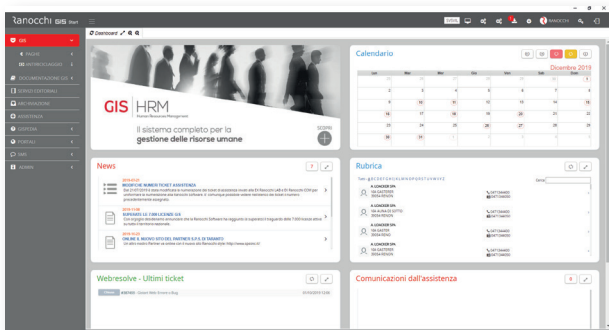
Ranocchi GIS Start

GIS
PAGHE
DOCUMENTAZIONE
SERVIZI CONTABILI
DOCUMENTAZIONE
MONITORAGGI
GESTIONE
PORTALI
SMS
ADMIN

Dashboard

GIS HRM
Human Resources Management
Il sistema completo per la gestione delle risorse umane
SCOPRI

Calendario
Dicembre 2019

| Lun | Mar | Mer | Gio | Ven | Sab | Dom |
|---|---|---|---|---|---|---|
| | | | | | | 1 |
| 2 | 3 | 4 | 5 | 6 | 7 | 8 |
| 9 | 10 | 11 | 12 | 13 | 14 | 15 |
| 16 | 17 | 18 | 19 | 20 | 21 | 22 |
| 23 | 24 | 25 | 26 | 27 | 28 | 29 |
| 30 | 31 | 1 | 2 | 3 | 4 | 5 |

News
7

MODIFICHE NUMERI TICKET ASSISTENZA
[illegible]

SUPERATE LE 7.000 LICENZE GIS
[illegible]

ONLINE IL NUOVO SITO DEL PARTNER S.P.S. DI TARANTO
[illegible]

Rubrica

A. LONGHER SPA
A. LONGHER SPA
A. LONGHER SPA
A. LONGHER SPA
A. LONGHER SPA

Webresolve - Ultimi ticket

Comunicazioni dall'assistenza
0